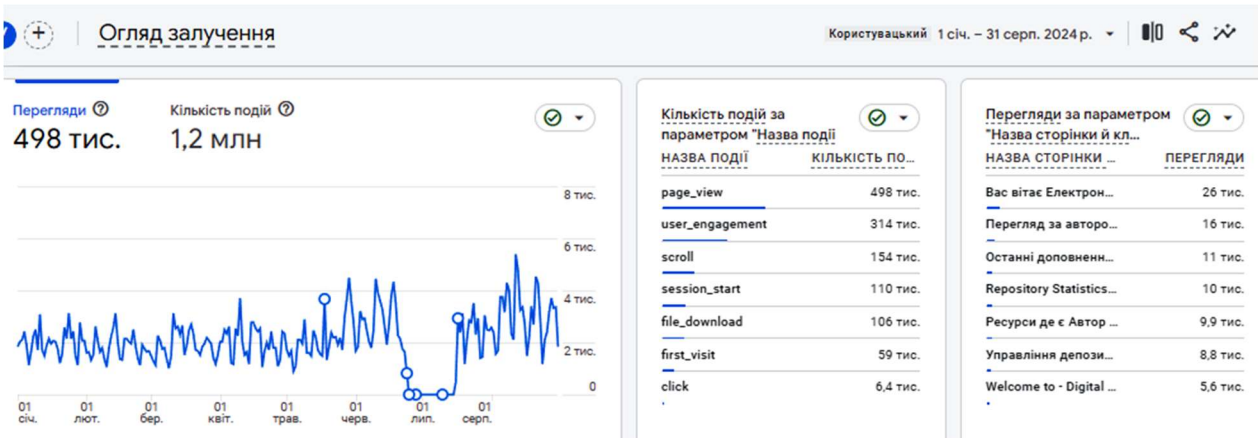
Огляд залучення

Користувацький 1 січ. – 31 серп. 2024 р.

Перегляди
498 тис.

Кількість подій
1,2 млн

8 тис.
6 тис.
4 тис.
2 тис.
0

01 січ.
01 лют.
01 бер.
01 квіт.
01 трав.
01 черв.
01 лип.
01 серп.

Кількість подій за параметром "Назва події

| НАЗВА ПОДІЇ | КІЛЬКІСТЬ ПО... |
|---|---|
| page_view | 498 тис. |
| user_engagement | 314 тис. |
| scroll | 154 тис. |
| session_start | 110 тис. |
| file_download | 106 тис. |
| first_visit | 59 тис. |
| click | 6,4 тис. |

Перегляди за параметром "Назва сторінки й кл...

| НАЗВА СТОРІНКИ ... | ПЕРЕГЛЯДИ |
|---|---|
| Вас вітає Електрон... | 26 тис. |
| Перегляд за авторо... | 16 тис. |
| Останні доповненн... | 11 тис. |
| Repository Statistics... | 10 тис. |
| Ресурси де є Автор ... | 9,9 тис. |
| Управління депози... | 8,8 тис. |
| Welcome to - Digital ... | 5,6 тис. |